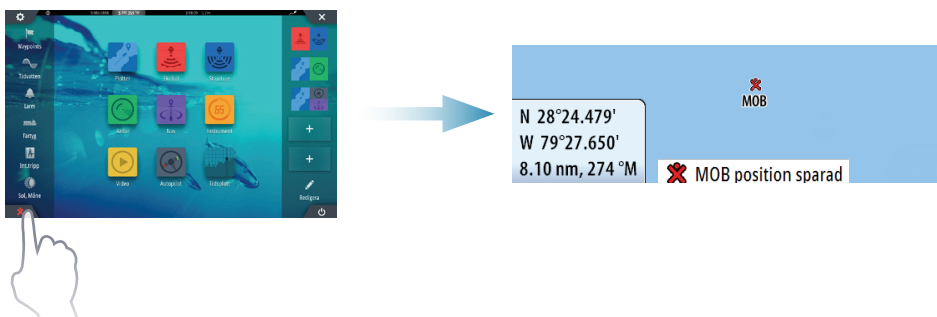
Waypoints
Tidvatten
Larm
Fartyg
Intrång
Sol, Måne
Plotter
Ekolod
StructureScan
Radar
Navigering
Instrument
Video
Autopilot
Tidsplott
Redigera

N 28°24.479'
W 79°27.650'
8.10 nm, 274 °M
MOB
MOB position sparad